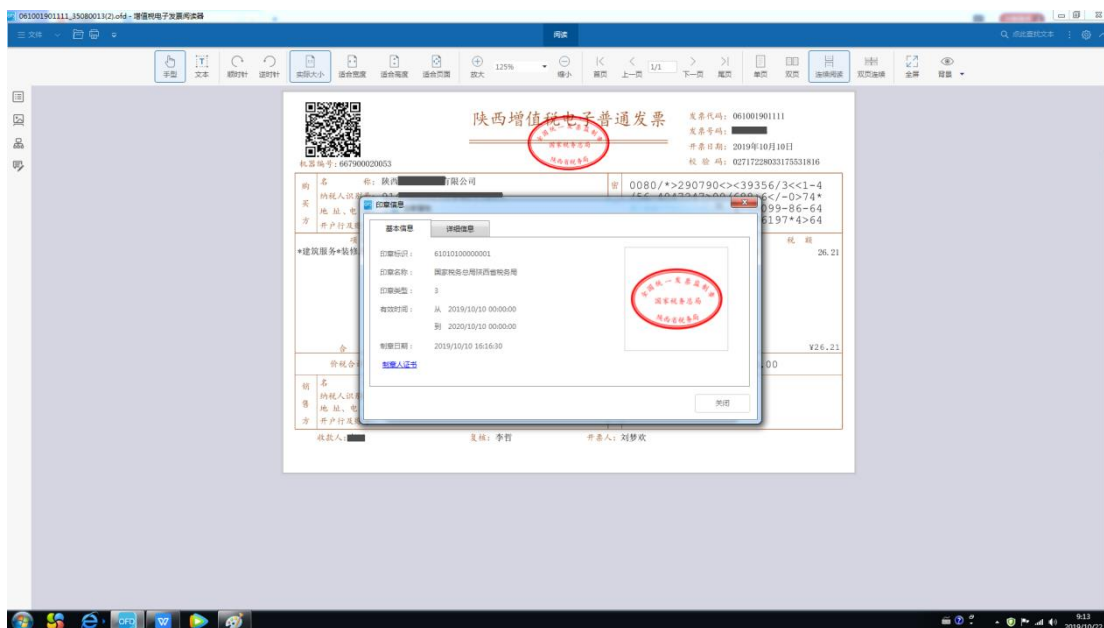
061001901111_35080013(2).ofd - 增值税电子发票阅读器

三文件 阅读 Q 点此查找文本

手型 文本 顺时针 逆时针 实际大小 适合宽度 适合高度 适合页面 放大 125% 缩小 首页 上一页 1/1 下一页 尾页 单页 双页 连续阅读 双页连续 全屏 背景

陕西增值税电子普通发票

发票代码: 061001901111
发票号码:
开票日期: 2019年10月10日
校 验 码: 02717228033175531816

机器编号: 667900020053

购买方 名 称: 陕西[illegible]有限公司
纳税人识别号:
地 址、电 话:
开户行及账号:

密码区 0080/*>290790<><39356/3<<1-4
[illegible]6</-0>74*
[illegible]099-86-64
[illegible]6197*4>64

*建筑服务*装修

税 额
26.21

合 计 ¥26.21

价税合计 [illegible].00

销售方 名 称:
纳税人识别号:
地 址、电 话:
开户行及账号:

收款人: 复核: 李哲 开票人: 刘梦欢

印章信息

基本信息 详细信息

印章标识: 61010100000001
印章名称: 国家税务总局陕西省税务局
印章类型: 3
有效时间: 从 2019/10/10 00:00:00
到 2020/10/10 00:00:00
制章日期: 2019/10/10 16:16:30
制章人证书

关闭

全国统一发票监制章
国家税务总局
陕西省税务局

9:13
2019/10/2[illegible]